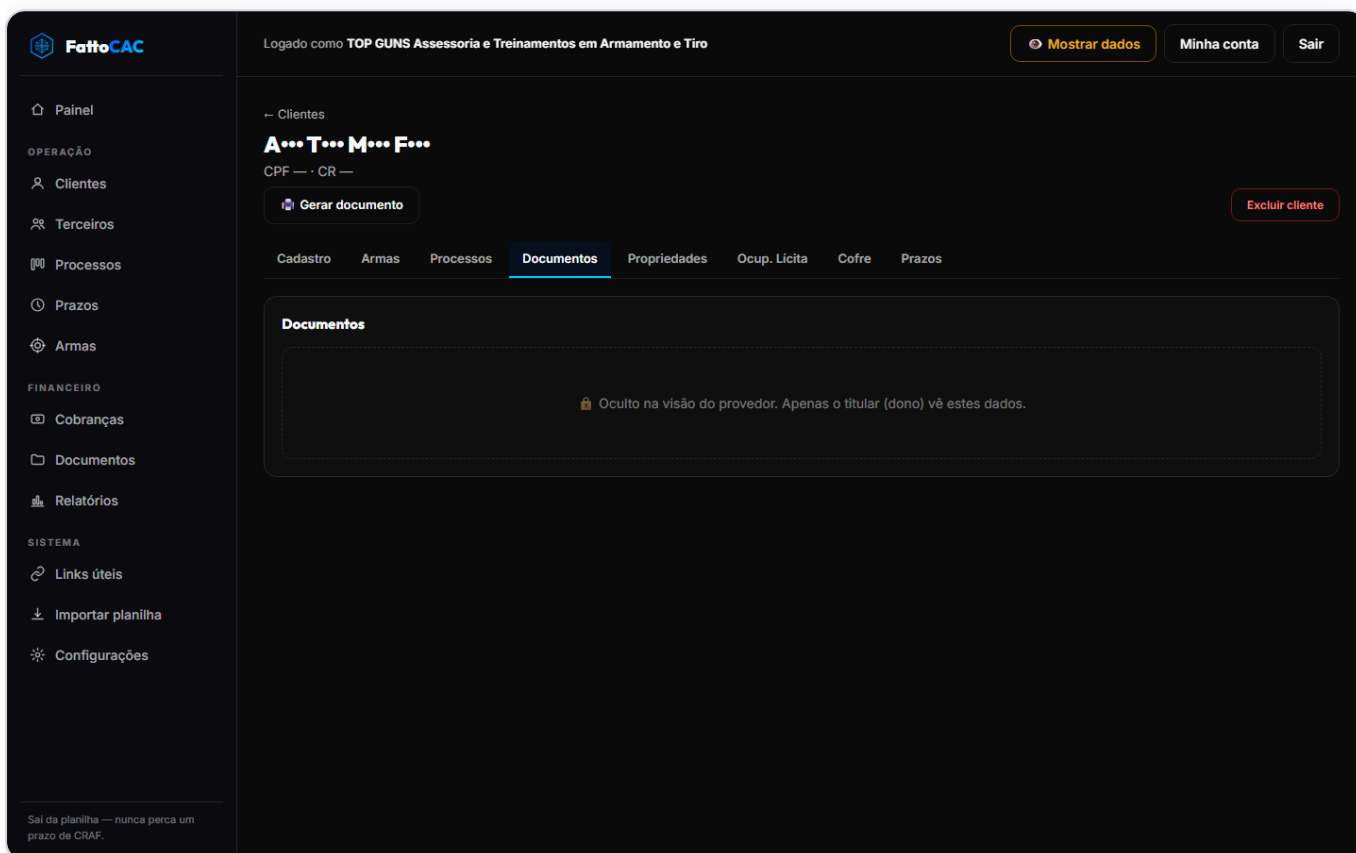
FattoCAC

Painel

OPERAÇÃO

Clientes

Terceiros

Processos

Prazos

Armas

FINANCEIRO

Cobranças

Documentos

Relatórios

SISTEMA

Links úteis

Importar planilha

Configurações

Sai da planilha — nunca perca um prazo de CRAF.

Logado como **TOP GUNS Assessoria e Treinamentos em Armamento e Tiro**

Mostrar dados

Minha conta

Sair

← Clientes

A••• T••• M••• F•••

CPF — · CR —

Gerar documento

Excluir cliente

| Cadastro | Armas | Processos | Documentos | Propriedades | Ocup. Lícita | Cofre | Prazos |
|---|---|---|---|---|---|---|---|

Documentos

Oculto na visão do provedor. Apenas o titular (dono) vê estes dados.